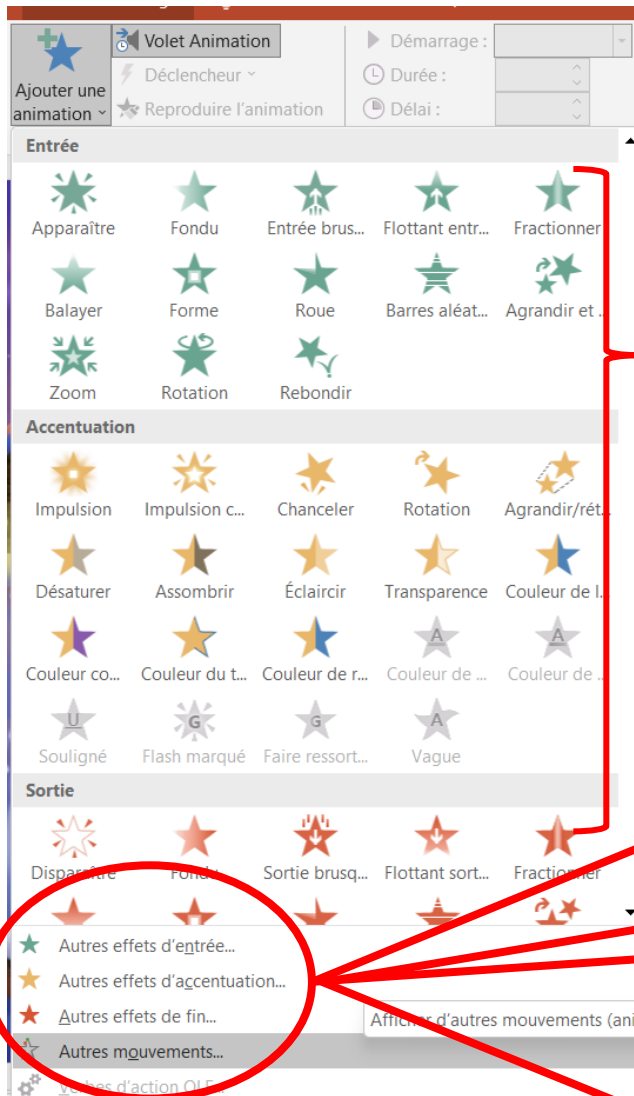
Ajouter une animation

Volet Animation

Déclencheur

Reproduire l'animation

Démarrage :

Durée :

Délai :

Entrée

Apparaître

Fondu

Entrée brus...

Flottant entr...

Fractionner

Balayer

Forme

Roue

Barres aléat...

Agrandir et ...

Zoom

Rotation

Rebondir

Accentuation

Impulsion

Impulsion c...

Chanceler

Rotation

Agrandir/rét...

Désaturer

Assombrir

Éclaircir

Transparence

Couleur de l...

Couleur co...

Couleur du t...

Couleur de r...

Couleur de ...

Couleur de ...

Souligné

Flash marqué

Faire ressort...

Vague

Sortie

Disparaître

Fondu

Sortie brusq...

Flottant sort...

Fractionner

Autres effets d'entrée...

Autres effets d'accentuation...

Autres effets de fin...

Autres mouvements...

Afficher d'autres mouvements (ani

Verbes d'action OLE...